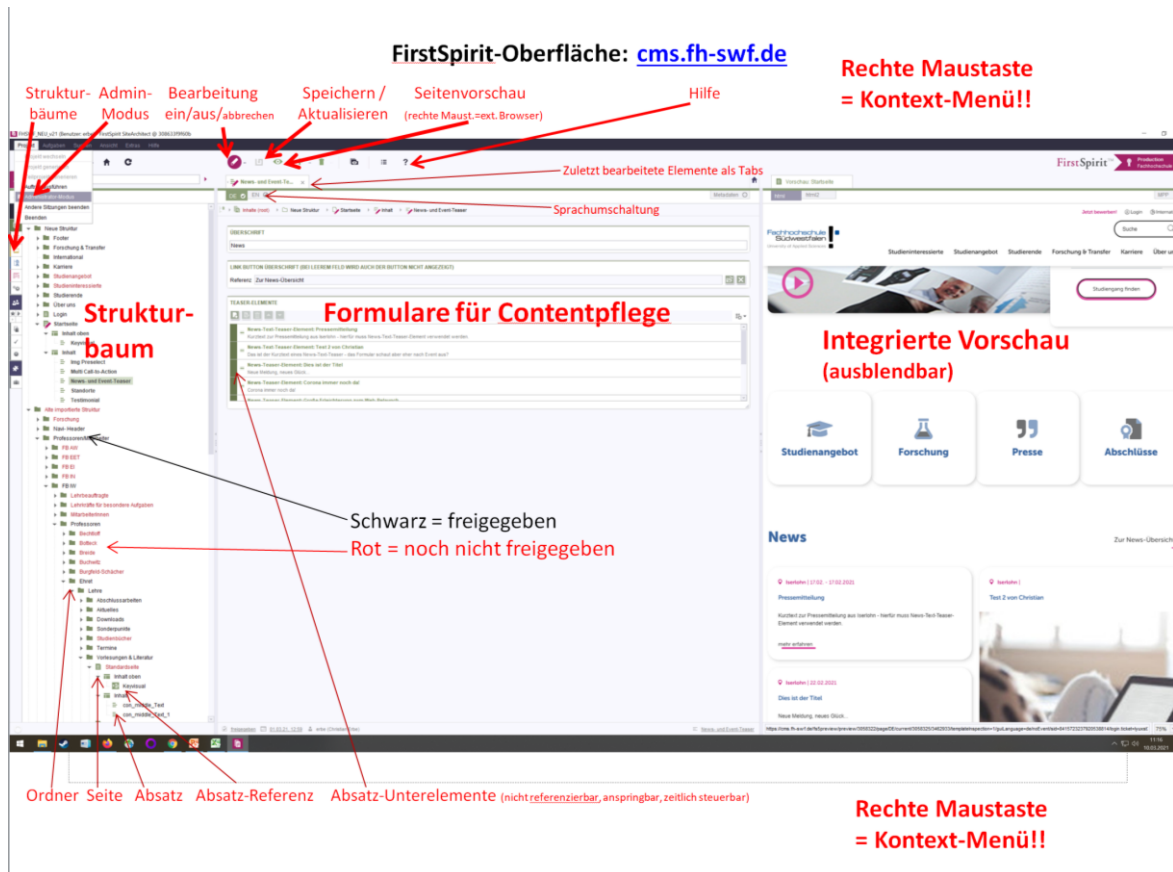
FirstSpirit-Oberfläche: cms.fh-swf.de

Rechte Maustaste = Kontext-Menü!!

Struktur-bäume

Admin-Modus

Bearbeitung ein/aus/abbrechen

Speichern / Aktualisieren

Seitenvorschau (rechte Maust.=ext. Browser)

Hilfe

Zuletzt bearbeitete Elemente als Tabs

Sprachumschaltung

Struktur-baum

Formulare für Contentpflege

Integrierte Vorschau (ausblendbar)

ÜBERSCHRIFT

News

LINK BUTTON ÜBERSCHRIFT (BEI LEEREM FELD WIRD AUCH DER BUTTON NICHT ANGEZEIGT)

Referenz Zur News-Übersicht

TEASER ELEMENTE

News-Text-Teaser-Element: Pressemitteilung

News-Text-Teaser-Element: Test 2 von Christian

News-Teaser-Element: Dies ist der Titel

News-Teaser-Element: Corona immer noch da!

Neue Struktur

Footer

Forschung & Transfer

International

Karriere

Studienangebot

Studieninteressierte

Studierende

Über uns

Login

Startseite

Inhalt oben

Inhalt

Weiß Call-to-Action

News- und Event-Teaser

Standorte

Alte importierte Struktur

Forschung

Navi-Header

Professoren/Mitarbeiter

FB AW

FB EET

FB EI

FB IN

FB IW

Lehrbeauftragte

Mitarbeiter/innen

Professoren

Bechthoff

Bolleck

Breida

Buchwitz

Burgfeld-Schächer

Ehrel

Lehre

Abschlussarbeiten

Aktuelles

Downloads

Sonderpunkte

Studienbücher

Termine

Vorlesungen & Literatur

Standardseite

Inhalt oben

Keyvisual

Inhalt

con_middle_Text

con_middle_Text_1

Schwarz = freigegeben

Rot = noch nicht freigegeben

FirstSpirit

Vorschau: Startseite

Fachhochschule Südwestfalen

Studieninteressierte Studienangebot Studierende Forschung & Transfer Karriere Über uns

Suche

Studiengang finden

Studienangebot

Forschung

Presse

Abschlüsse

News

Zur News-Übersicht

Iserlohn | 17.02. - 27.02.2021

Pressemitteilung

Kurztext zur Pressemitteilung aus Iserlohn - hierfür muss News-Text-Teaser-Element verwendet werden.

mehr erfahren

Iserlohn |

Test 2 von Christian

Iserlohn | 22.02.2021

Dies ist der Titel

Neue Meldung, neues Glück...

Ordner

Seite

Absatz

Absatz-Referenz

Absatz-Unterelemente (nicht referenzierbar, anspringbar, zeitlich steuerbar)

Rechte Maustaste = Kontext-Menü!!